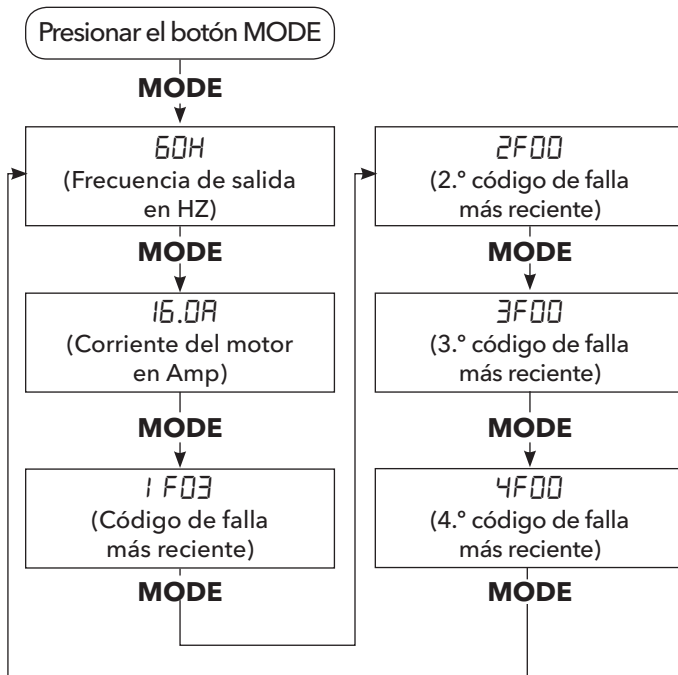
Presionar el botón MODE

MODE

60H
(Frecuencia de salida en HZ)

MODE

16.0A
(Corriente del motor en Amp)

MODE

1 F03
(Código de falla más reciente)

MODE

2F00
(2.° código de falla más reciente)

MODE

3F00
(3.° código de falla más reciente)

MODE

4F00
(4.° código de falla más reciente)

MODE